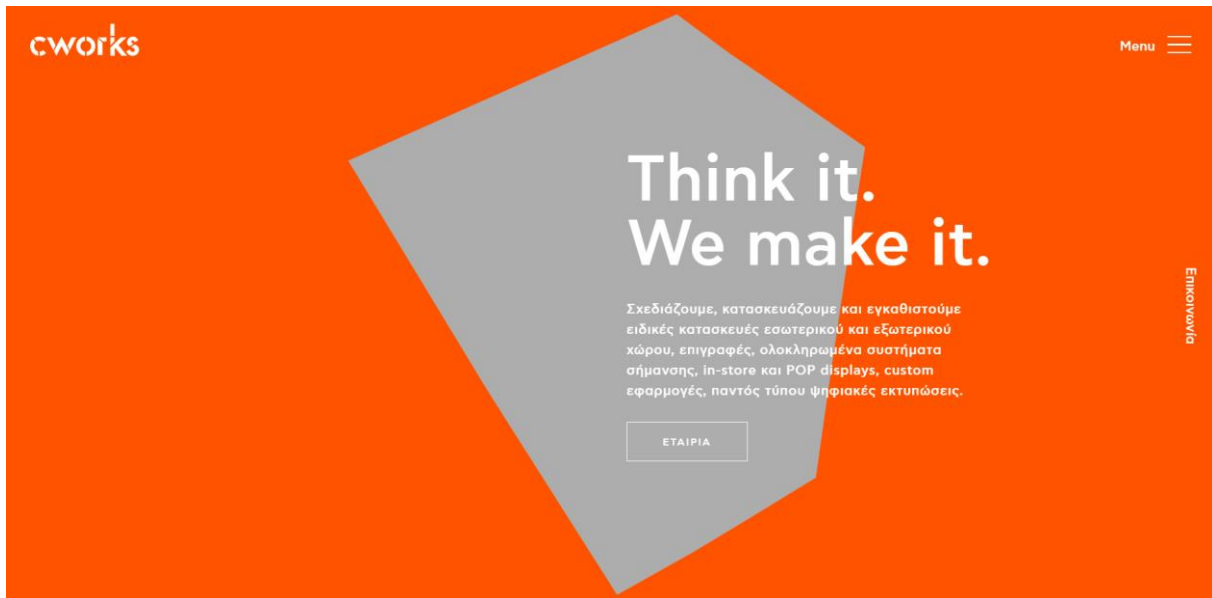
cworks

Menu

Think it.
We make it.

Σχεδιάζουμε, κατασκευάζουμε και εγκαθιστούμε ειδικές κατασκευές εσωτερικού και εξωτερικού χώρου, επιγραφές, ολοκληρωμένα συστήματα σήμανσης, in-store και POP displays, custom εφαρμογές, παντός τύπου ψηφιακές εκτυπώσεις.

ΕΤΑΙΡΙΑ

Επικοινωνία